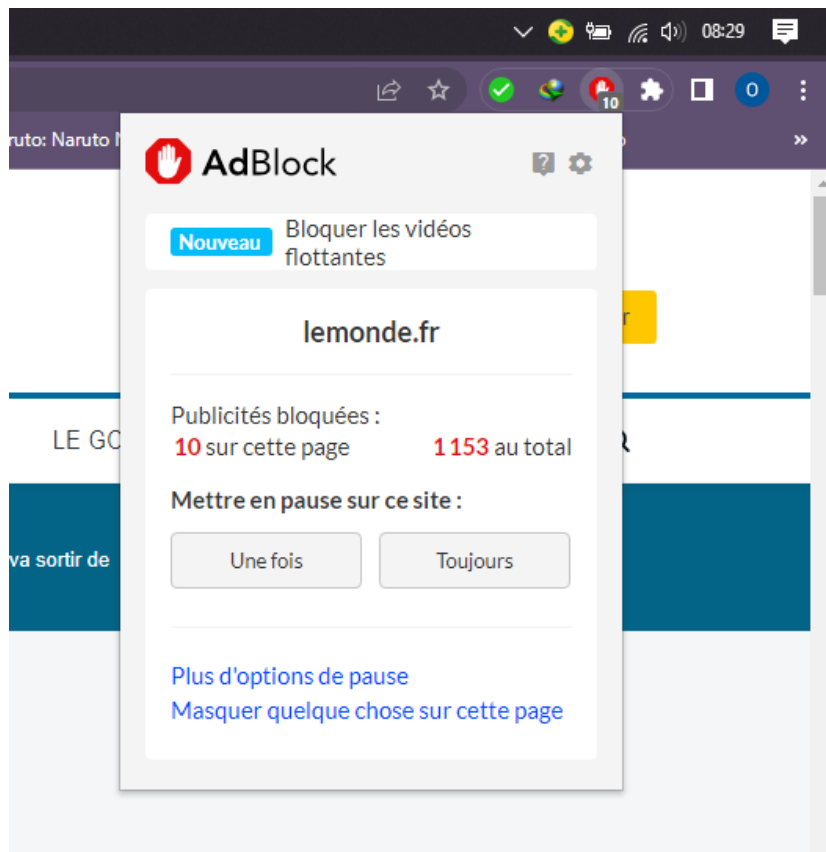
08:29

10

O

ruto: Naruto N

»

AdBlock

Nouveau Bloquer les vidéos flottantes

lemonde.fr

Publicités bloquées :
10 sur cette page 1 153 au total

Mettre en pause sur ce site :

Une fois

Toujours

Plus d'options de pause
Masquer quelque chose sur cette page

LE GO

va sortir de